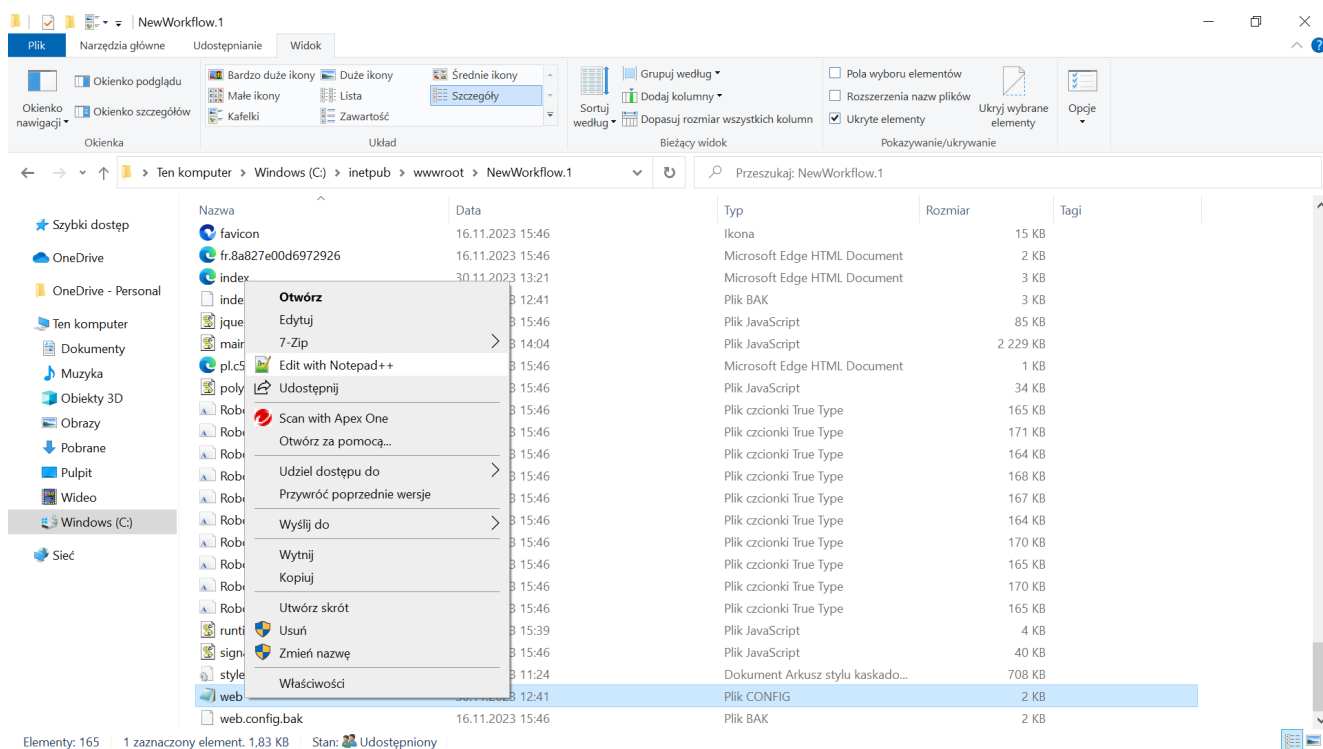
NewWorkflow.1

Plik | Narzędzia główne | Udostępnianie | Widok

Okienko nawigacji | Okienko podglądu | Okienko szczegółów
Okienka

Bardzo duże ikony | Duże ikony | Średnie ikony
Małe ikony | Lista | Szczegóły
Kafelki | Zawartość
Układ

Sortuj według | Grupuj według | Dodaj kolumny | Dopasuj rozmiar wszystkich kolumn
Bieżący widok

Pola wyboru elementów
Rozszerzenia nazw plików
Ukryte elementy
Ukryj wybrane elementy
Pokazywanie/ukrywanie

Opcje

Ten komputer > Windows (C:) > inetpub > wwwroot > NewWorkflow.1

Przeszukaj: NewWorkflow.1

Szybki dostęp
OneDrive
OneDrive - Personal
Ten komputer
Dokumenty
Muzyka
Obiekty 3D
Obrazy
Pobrane
Pulpit
Wideo
Windows (C:)
Sieć

| Nazwa | Data | Typ | Rozmiar | Tagi |
|---|---|---|---|---|
| favicon | 16.11.2023 15:46 | Ikona | 15 KB | |
| fr.8a827e00d6972926 | 16.11.2023 15:46 | Microsoft Edge HTML Document | 2 KB | |
| index | 30.11.2023 13:21 | Microsoft Edge HTML Document | 3 KB | |
| inde | 3 12:41 | Plik BAK | 3 KB | |
| jque | 3 15:46 | Plik JavaScript | 85 KB | |
| mair | 3 14:04 | Plik JavaScript | 2 229 KB | |
| pl.c5 | 3 15:46 | Microsoft Edge HTML Document | 1 KB | |
| poly | 3 15:46 | Plik JavaScript | 34 KB | |
| Robo | 3 15:46 | Plik czcionki True Type | 165 KB | |
| Robo | 3 15:46 | Plik czcionki True Type | 171 KB | |
| Robo | 3 15:46 | Plik czcionki True Type | 164 KB | |
| Robo | 3 15:46 | Plik czcionki True Type | 168 KB | |
| Robo | 3 15:46 | Plik czcionki True Type | 167 KB | |
| Robo | 3 15:46 | Plik czcionki True Type | 164 KB | |
| Robo | 3 15:46 | Plik czcionki True Type | 170 KB | |
| Robo | 3 15:46 | Plik czcionki True Type | 165 KB | |
| Robo | 3 15:46 | Plik czcionki True Type | 170 KB | |
| Robo | 3 15:46 | Plik czcionki True Type | 165 KB | |
| runti | 3 15:39 | Plik JavaScript | 4 KB | |
| signa | 3 15:46 | Plik JavaScript | 40 KB | |
| style | 3 11:24 | Dokument Arkusz stylu kaskado... | 708 KB | |
| web | 3 12:41 | Plik CONFIG | 2 KB | |
| web.config.bak | 16.11.2023 15:46 | Plik BAK | 2 KB | |

Otwórz
Edytuj
7-Zip
Edit with Notepad++
Udostępnij
Scan with Apex One
Otwórz za pomocą...
Udziel dostępu do
Przywróć poprzednie wersje
Wyślij do
Wytnij
Kopiuj
Utwórz skrót
Usuń
Zmień nazwę
Właściwości

Elementy: 165 | 1 zaznaczony element. 1,83 KB | Stan: Udostępniony